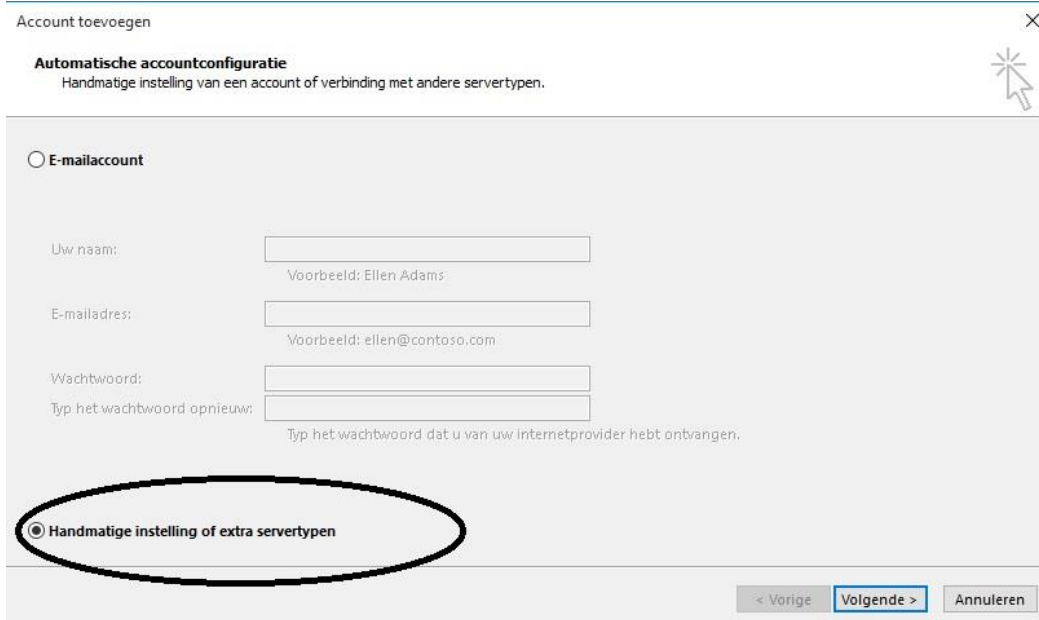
Account toevoegen

×

Automatische accountconfiguratie
Handmatige instelling van een account of verbinding met andere servertypen.

E-mailaccount

Uw naam:

Voorbeeld: Ellen Adams

E-mailadres:

Voorbeeld: ellen@contoso.com

Wachtwoord:

Typ het wachtwoord opnieuw:

Typ het wachtwoord dat u van uw internetprovider hebt ontvangen.

Handmatige instelling of extra servertypen

< Vorige | Volgende > | Annuleren